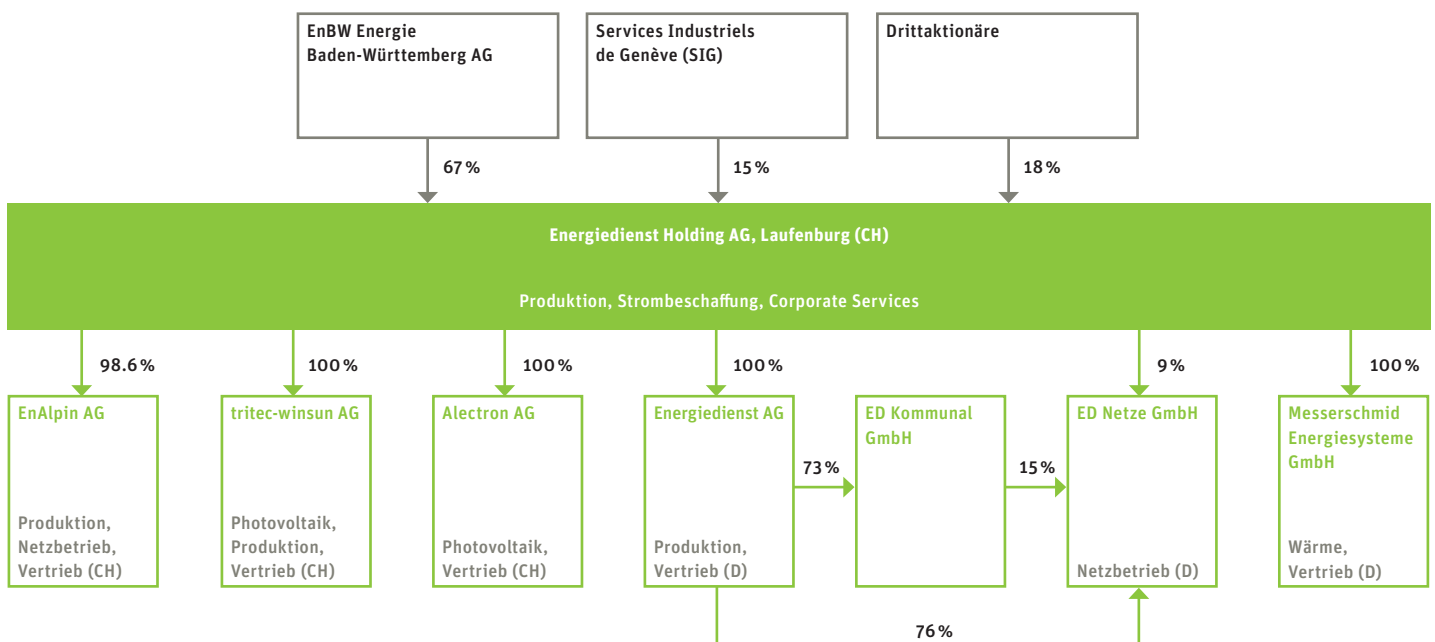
EnBW Energie Baden-Württemberg AG

Services Industriels de Genève (SIG)

Drittaktionäre

67 %

15 %

18 %

Energiedienst Holding AG, Laufenburg (CH)

Produktion, Strombeschaffung, Corporate Services

98.6 %

100 %

100 %

100 %

9 %

100 %

EnAlpin AG

Produktion, Netzbetrieb, Vertrieb (CH)

tritec-winsun AG

Photovoltaik, Produktion, Vertrieb (CH)

Alectron AG

Photovoltaik, Vertrieb (CH)

Energiedienst AG

Produktion, Vertrieb (D)

73 %

ED Kommunal GmbH

15 %

ED Netze GmbH

Netzbetrieb (D)

Messerschmid Energiesysteme GmbH

Wärme, Vertrieb (D)

76 %